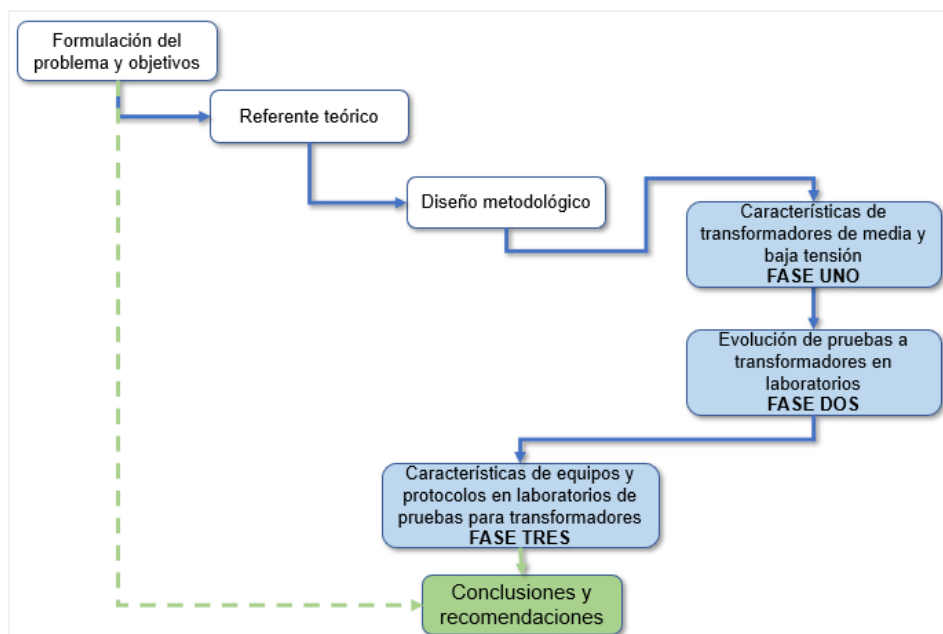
Formulación del problema y objetivos

Referente teórico

Diseño metodológico

Características de transformadores de media y baja tensión
FASE UNO

Evolución de pruebas a transformadores en laboratorios
FASE DOS

Características de equipos y protocolos en laboratorios de pruebas para transformadores
FASE TRES

Conclusiones y recomendaciones